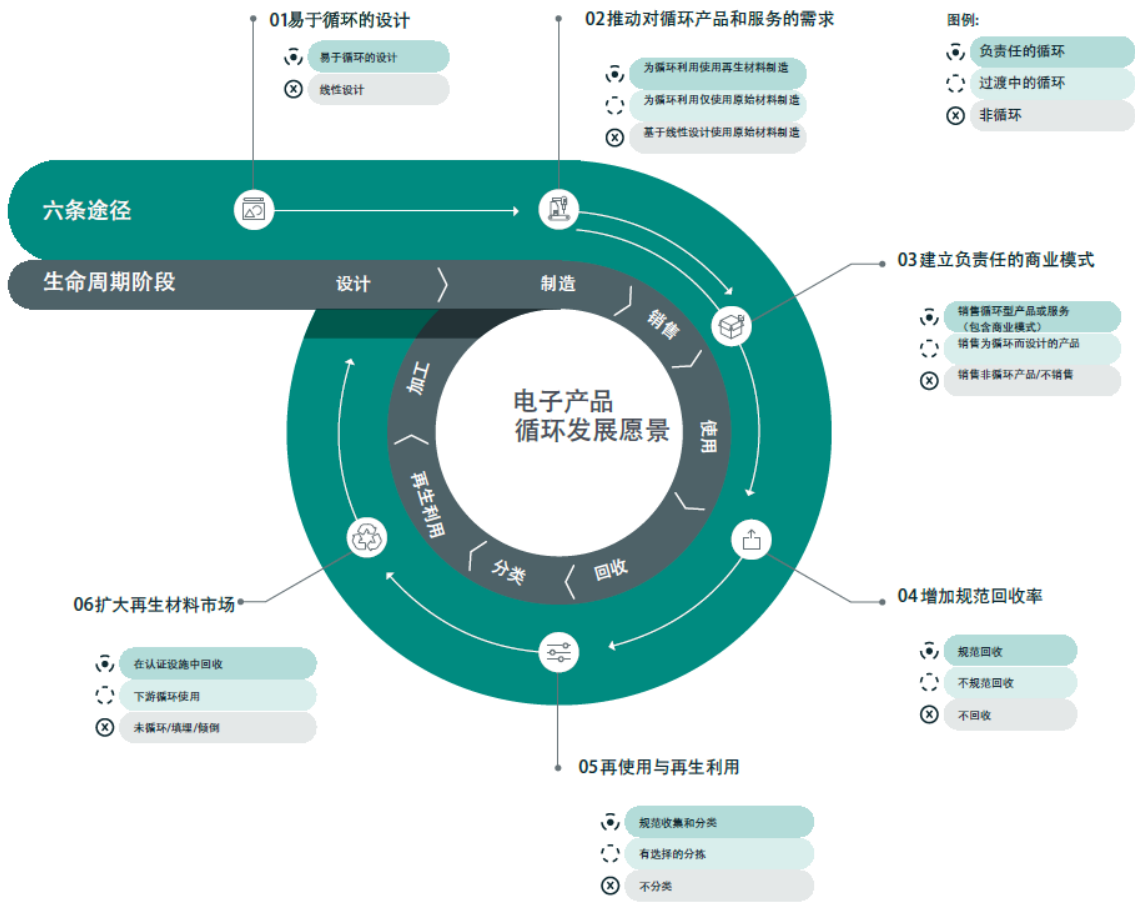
01易于循环的设计

易于循环的设计
线性设计

02推动对循环产品和服务的需求

为循环利用使用再生材料制造
为循环利用仅使用原始材料制造
基于线性设计使用原始材料制造

图例:
负责任的循环
过渡中的循环
非循环

六条途径

生命周期阶段

设计
制造
销售
使用
回收
分类
再生利用
加工

电子产品
循环发展愿景

03建立负责任的商业模式

销售循环型产品或服务（包含商业模式）
销售为循环而设计的产品
销售非循环产品/不销售

04增加规范回收率

规范回收
不规范回收
不回收

05再使用与再生利用

规范收集和分类
有选择的分拣
不分类

06扩大再生材料市场

在认证设施中回收
下游循环使用
未循环/填埋/倾倒